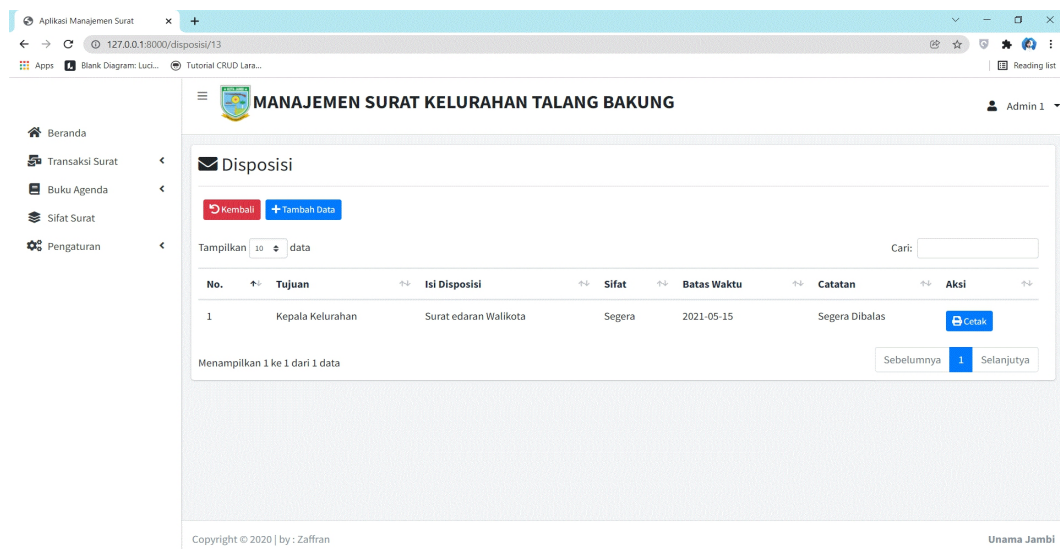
Aplikasi Manajemen Surat

127.0.0.1:8000/disposisi/13

Apps Blank Diagram: Luci... Tutorial CRUD Lara...

Reading list

MANAJEMEN SURAT KELURAHAN TALANG BAKUNG

Admin 1

Beranda

Transaksi Surat

Buku Agenda

Sifat Surat

Pengaturan

Disposisi

Kembali Tambah Data

Tampilkan 10 data

Cari:

| No. | Tujuan | Isi Disposisi | Sifat | Batas Waktu | Catatan | Aksi |
|---|---|---|---|---|---|---|
| 1 | Kepala Kelurahan | Surat edaran Walikota | Segera | 2021-05-15 | Segera Dibalas | Cetak |

Menampilkan 1 ke 1 dari 1 data

Sebelumnya 1 Selanjutya

Copyright © 2020 | by : Zaffran

Unama Jambi